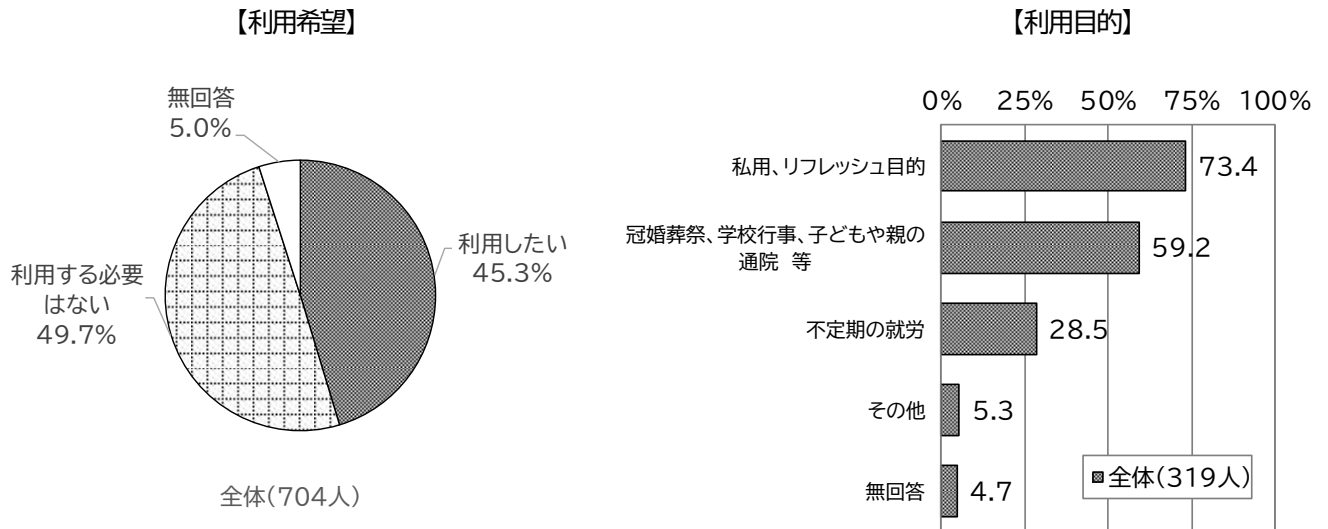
【利用希望】

無回答
5.0%

利用したい
45.3%

利用する必要はない
49.7%

全体(704人)

【利用目的】

0% 25% 50% 75% 100%

私用、リフレッシュ目的 73.4

冠婚葬祭、学校行事、子どもや親の通院 等 59.2

不定期の就労 28.5

その他 5.3

無回答 4.7

全体(319人)